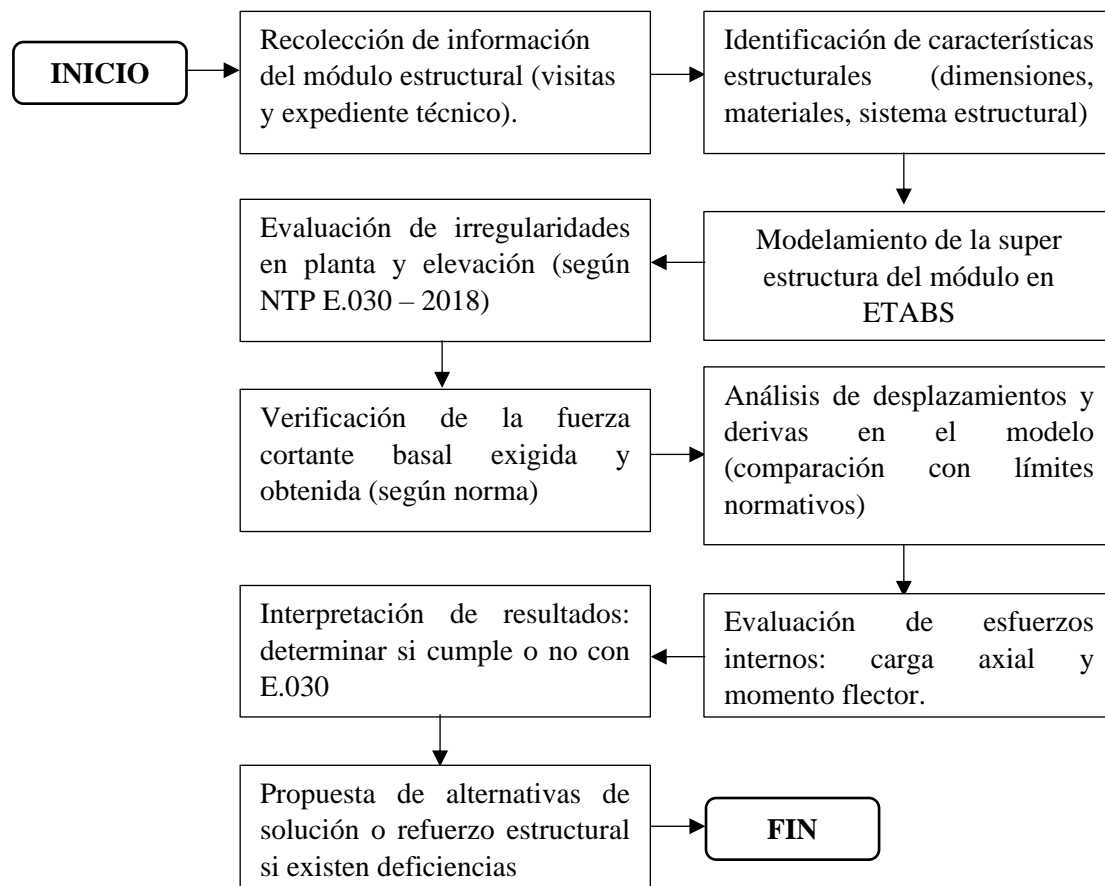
INICIO

Recolección de información del módulo estructural (visitas y expediente técnico).

Identificación de características estructurales (dimensiones, materiales, sistema estructural)

Modelamiento de la super estructura del módulo en ETABS

Evaluación de irregularidades en planta y elevación (según NTP E.030 – 2018)

Verificación de la fuerza cortante basal exigida y obtenida (según norma)

Análisis de desplazamientos y derivas en el modelo (comparación con límites normativos)

Evaluación de esfuerzos internos: carga axial y momento flector.

Interpretación de resultados: determinar si cumple o no con E.030

Propuesta de alternativas de solución o refuerzo estructural si existen deficiencias

FIN